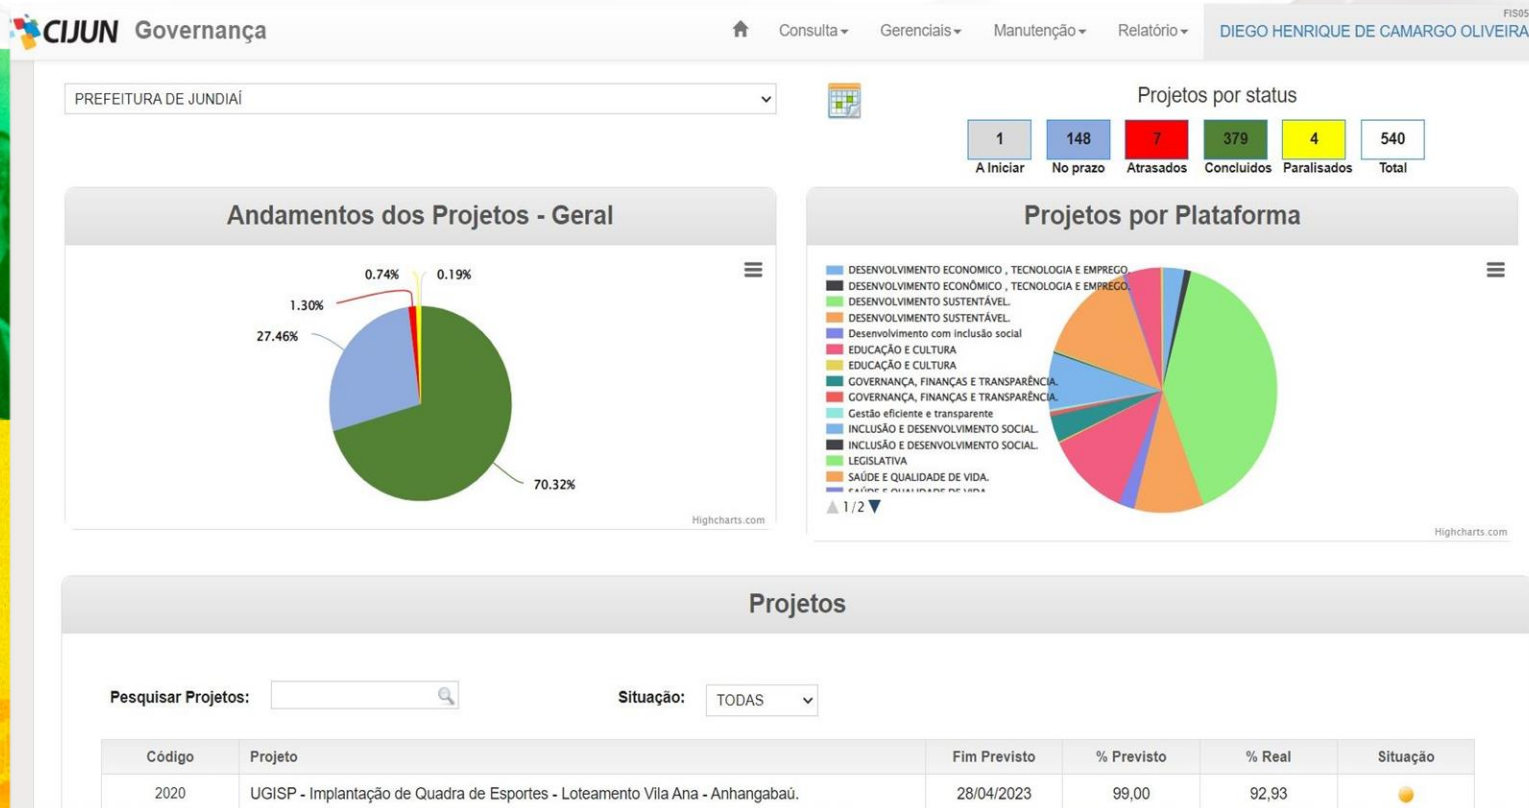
CIJUN Governança

Consulta ▾ Gerenciais ▾ Manutenção ▾ Relatório ▾ DIEGO HENRIQUE DE CAMARGO OLIVEIRA

FIS05

PREFEITURA DE JUNDIAÍ

Projetos por status

| 1 | 148 | 7 | 379 | 4 | 540 |
|---|---|---|---|---|---|
| A Iniciar | No prazo | Atrasados | Concluidos | Paralisados | Total |

Andamentos dos Projetos - Geral

0.74% 0.19% 1.30% 27.46% 70.32%

Highcharts.com

Projetos por Plataforma

DESENVOLVIMENTO ECONOMICO , TECNOLOGIA E EMPREGO.
DESENVOLVIMENTO ECONÔMICO , TECNOLOGIA E EMPREGO.
DESENVOLVIMENTO SUSTENTÁVEL.
DESENVOLVIMENTO SUSTENTÁVEL.
Desenvolvimento com inclusão social
EDUCAÇÃO E CULTURA
EDUCAÇÃO E CULTURA
GOVERNANÇA, FINANÇAS E TRANSPARÊNCIA.
GOVERNANÇA, FINANÇAS E TRANSPARÊNCIA.
Gestão eficiente e transparente
INCLUSÃO E DESENVOLVIMENTO SOCIAL.
INCLUSÃO E DESENVOLVIMENTO SOCIAL.
LEGISLATIVA
SAÚDE E QUALIDADE DE VIDA.
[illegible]

1/2

Highcharts.com

Projetos

Pesquisar Projetos: Situação: TODAS

| Código | Projeto | Fim Previsto | % Previsto | % Real | Situação |
|---|---|---|---|---|---|
| 2020 | UGISP - Implantação de Quadra de Esportes - Loteamento Vila Ana - Anhangabaú. | 28/04/2023 | 99,00 | 92,93 | |